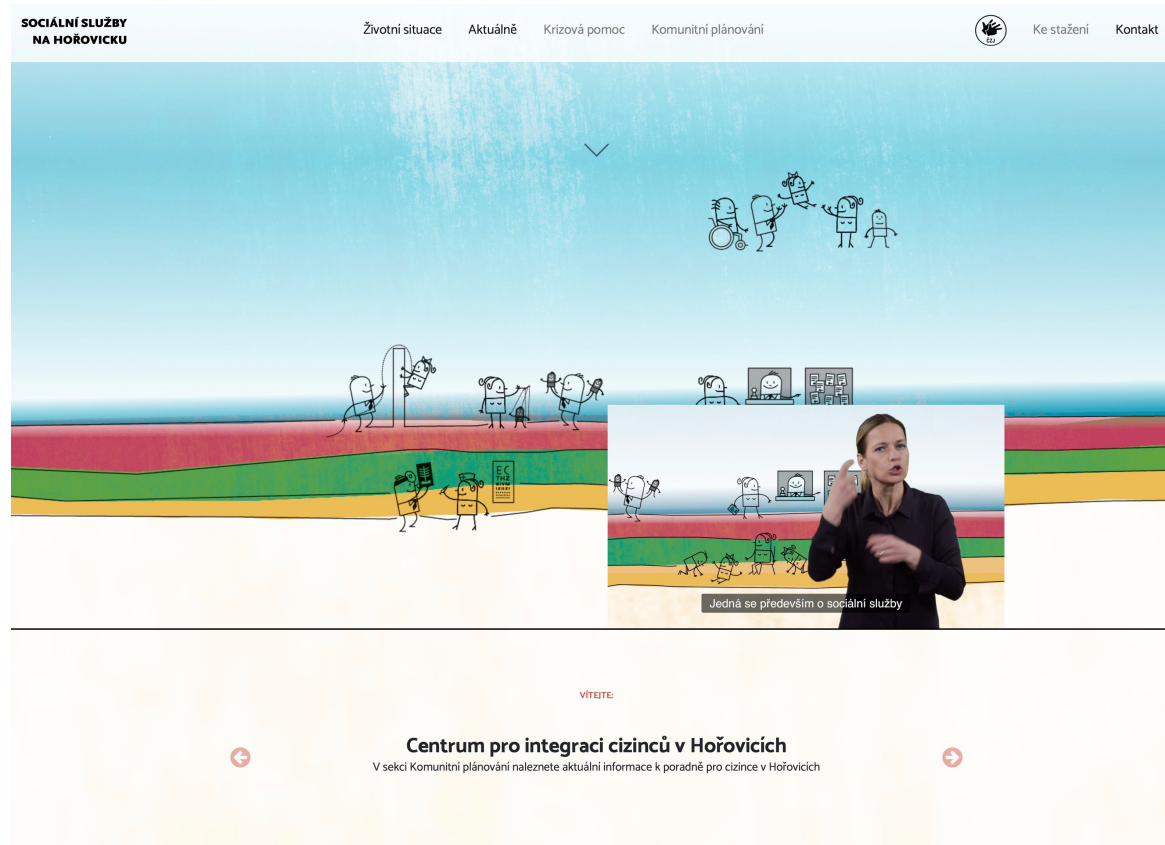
SOCIÁLNÍ SLUŽBY
NA HOŘOVICKU

Životní situace Aktuálně Krizová pomoc Komunitní plánování

ČZJ

Ke stažení Kontakt

EC THZ

Jedná se především o sociální služby

VÍTEJTE:

Centrum pro integraci cizinců v Hořovicích

V sekci Komunitní plánování naleznete aktuální informace k poradně pro cizince v Hořovicích